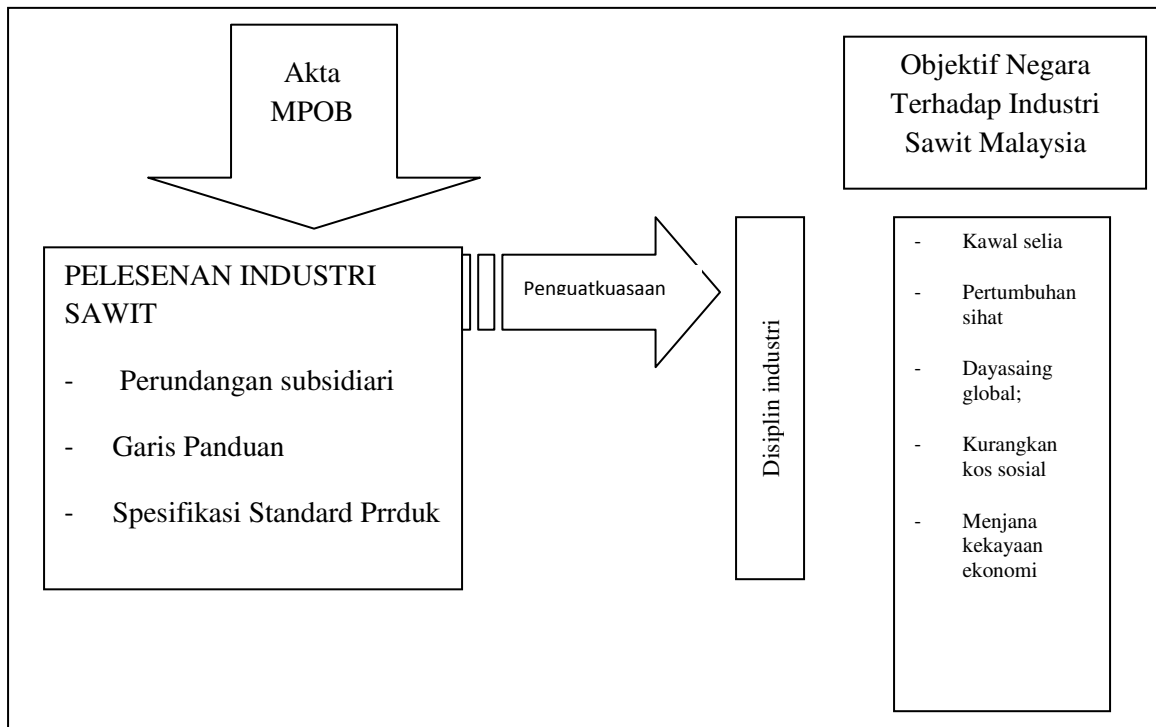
Akta MPOB

Objektif Negara Terhadap Industri Sawit Malaysia

PELESENAN INDUSTRI SAWIT

- Perundangan subsidiari

- Garis Panduan

- Spesifikasi Standard Prrduk

Penguatkuasaan

Disiplin industri

- Kawal selia

- Pertumbuhan sihat

- Dayasaing global;

- Kurangkan kos sosial

- Menjana kekayaan ekonomi